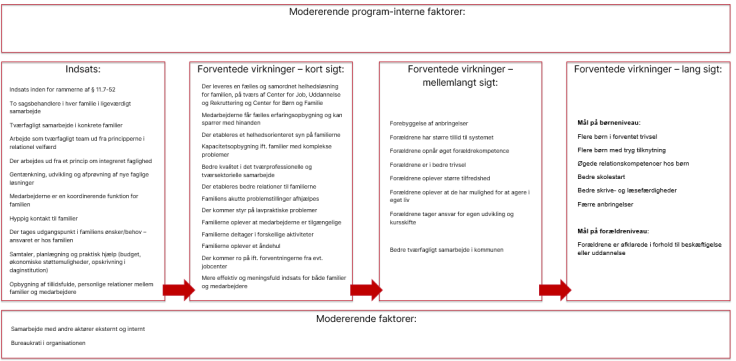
Modererende program-interne faktorer:

Indsats:

Indsats inden for rammerne af § 11.7-52

To sagsbehandlere i hver familie i ligeværdigt samarbejde

Tværfagligt samarbejde i konkrete familier

Arbejde som tværfagligt team ud fra princippet om i relationel velfærd

Der arbejdes ud fra et princip om integreret faglighed

Gentænkning, udvikling og afprøvning af nye faglige løsninger

Medarbejderne er en koordinerende funktion for familien

Hyppig kontakt til familier

Der tages udgangspunkt i familiens ønsker/behov – ansvaret er hos familien

Samtaler, planlægning og praktisk hjælp (budget, økonomiske støttemuligheder, opskrivning i daginstitution)

Opbygning af tillidsfulde, personlige relationer mellem familier og medarbejdere

Forventede virkninger – kort sigt:

Der leveres en fælles og samordnet helhedsløsning for familien, på tværs af Center for Job, Uddannelse og Rekruttering og Center for Børn og Familie

Medarbejderne får fælles erfaringsopbygning og kan sparrer med hinanden

Der etableres en helhedsorienteret syn på familierne

Kapacitetsopbygning ift. familier med komplekse problemer

Bedre kvalitet i det tværprofessionelle og tværsektorielle samarbejde

Der etableres bedre relationer til familierne

Familiens akutte problemstillinger afhjælpes

Der kommer styr på lavpraktiske problemer

Familierne oplever at medarbejderne er tilgængelige

Familierne deltager i forskellige aktiviteter

Familierne oplever et åndehul

Der kommer ro på ift. forventningerne fra evt. jobcenter

Mere effektiv og meningsfuld indsats for både familier og medarbejdere

Forventede virkninger – mellemlangt sigt:

Forebyggelse af anbringelser

Forældrene har større tillid til systemet

Forældrene opnår øget forældrekompetence

Forældrene er i bedre trivsel

Forældrene oplever større tilfredshed

Forældrene oplever at de har mulighed for at agere i eget liv

Forældrene tager ansvar for egen udvikling og kunsskifte

Bedre tværfagligt samarbejde i kommunen

Forventede virkninger – lang sigt:

Mål på børneniveau:

Flere børn i forventet trivsel

Flere børn med tryg tilknytning

Øgede relationskompetencer hos børn

Bedre skolestart

Bedre skrive- og læsefærdigheder

Færre anbringelser

Mål på forældreniveau:

Forældrene er afklarede i forhold til beskæftigelse eller uddannelse

Modererende faktorer:

Samarbejde med andre aktører eksternt og internt

Bureaukrati i organisationen